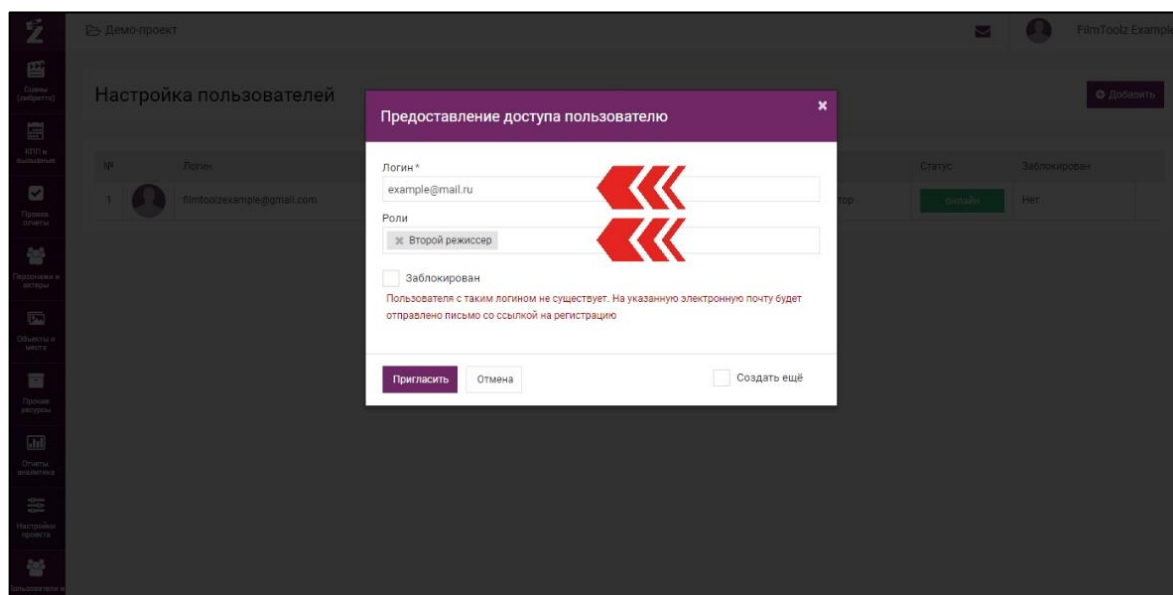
Демо-проект

FilmToolz Exampl

Сцены (лиds) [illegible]

КПП в выпадение

Прочие отчеты

Персонажи и актеры

Объекты и места

Прочие ресурсы

Отчеты, аналитика

Настройки проекта

Пользователи и

Настройка пользователей

Добавить

| № | | Логин | | Статус | Заблокирован |
|---|---|---|---|---|---|
| 1 | | filmtoolzexample@gmail.com | тор | онлайн | Нет |

Предоставление доступа пользователю

Логин *

example@mail.ru

Роли

× Второй режиссер

Заблокирован

Пользователя с таким логином не существует. На указанную электронную почту будет отправлено письмо со ссылкой на регистрацию

Пригласить

Отмена

Создать ещё